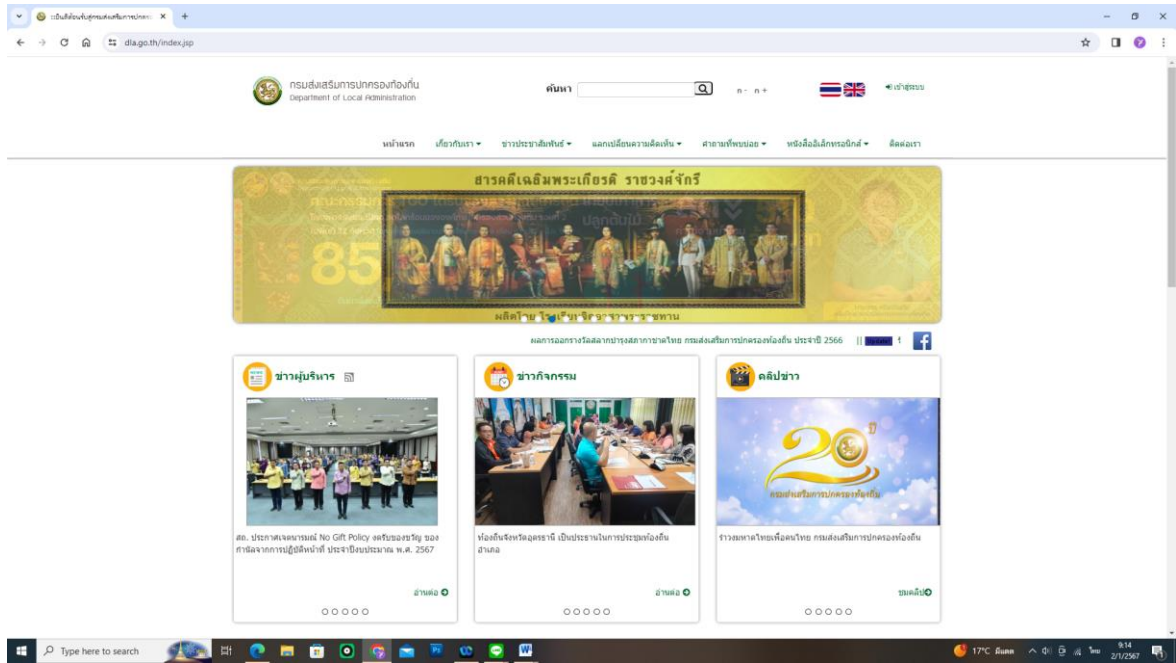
ยินดีต้อนรับสู่กรมส่งเสริมการปกครอง ×

dla.go.th/index.jsp

กรมส่งเสริมการปกครองท้องถิ่น
Department of Local Administration

ค้นหา

ก- ก+

เข้าสู่ระบบ

หน้าแรก เกี่ยวกับเรา ▾ ข่าวประชาสัมพันธ์ ▾ แลกเปลี่ยนความคิดเห็น ▾ คำถามที่พบบ่อย ▾ หนังสืออิเล็กทรอนิกส์ ▾ ติดต่อเรา

สารคดีเฉลิมพระเกียรติ ราชวงศ์จักรี

85

ผลิตโดย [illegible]

ผลการออกรางวัลสลากบำรุงสภากาชาดไทย กรมส่งเสริมการปกครองท้องถิ่น ประจำปี 2566 || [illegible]

ข่าวผู้บริหาร

สถ. ประกาศเจตนารมณ์ No Gift Policy งดรับของขวัญ ของกำนัลจากการปฏิบัติหน้าที่ ประจำปีงบประมาณ พ.ศ. 2567

อ่านต่อ

ข่าวกิจกรรม

ท้องถิ่นจังหวัดอุดรธานี เป็นประธานในการประชุมท้องถิ่นอำเภอ

อ่านต่อ

คลิปข่าว

20 ปี

กรมส่งเสริมการปกครองท้องถิ่น

ร่วมมหาดไทยเพื่อคนไทย กรมส่งเสริมการปกครองท้องถิ่น

ชมคลิป

Type here to search

17°C มีแดด ไทย 9:14 2/1/2567